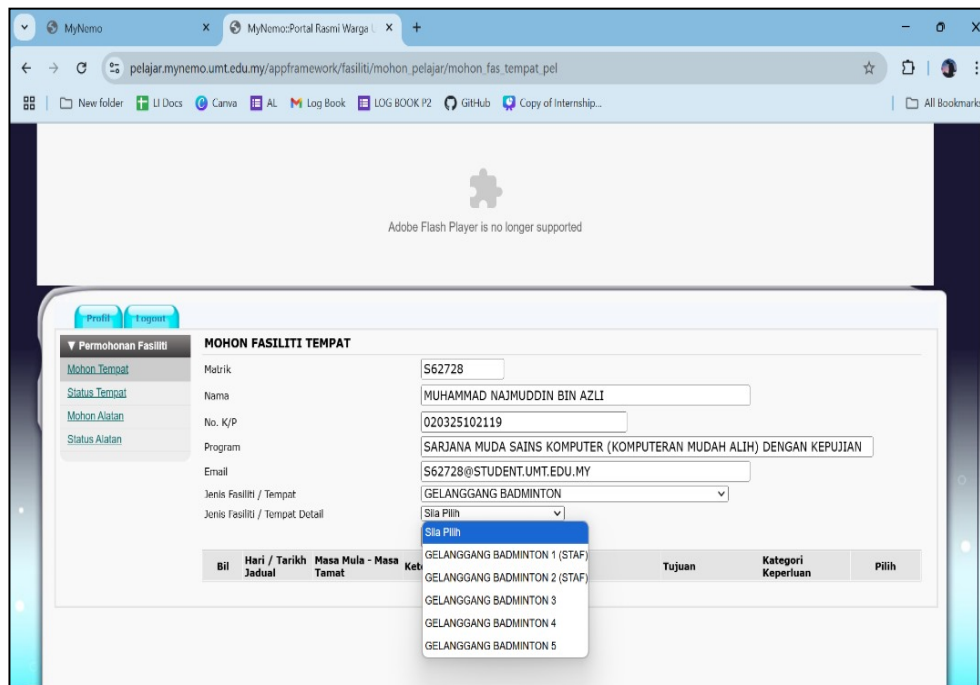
MyNemo
MyNemo::Portal Rasmi Warga U
pelajar.mynemo.umt.edu.my/appframework/fasiliti/mohon_pelajar/mohon_fas_tempat_pel
New folder | LI Docs | Canva | AL | Log Book | LOG BOOK P2 | GitHub | Copy of Internship... | All Bookmarks

Adobe Flash Player is no longer supported

Profil | Logout

▼ Permohonan Fasiliti
Mohon Tempat
Status Tempat
Mohon Alatan
Status Alatan

MOHON FASILITI TEMPAT

Matrik: S62728
Nama: MUHAMMAD NAJMUDDIN BIN AZLI
No. K/P: 020325102119
Program: SARJANA MUDA SAINS KOMPUTER (KOMPUTERAN MUDAH ALIH) DENGAN KEPUJIAN
Email: S62728@STUDENT.UMT.EDU.MY
Jenis Fasiliti / Tempat: GELANGGANG BADMINTON
Jenis Fasiliti / Tempat Detail: Sila Pilih

Sila Pilih
GELANGGANG BADMINTON 1 (STAF)
GELANGGANG BADMINTON 2 (STAF)
GELANGGANG BADMINTON 3
GELANGGANG BADMINTON 4
GELANGGANG BADMINTON 5

| Bil | Hari / Tarikh Jadual | Masa Mula - Masa Tamat | Ket | Tujuan | Kategori Keperluan | Pilih |
|---|---|---|---|---|---|---|